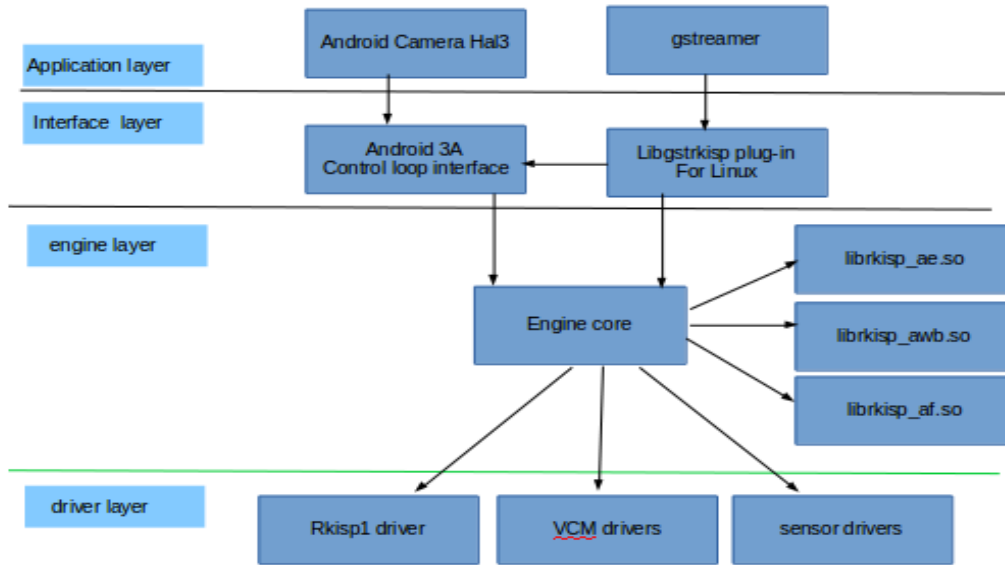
Application layer

Android Camera Hal3

gstreamer

Interface layer

Android 3A
Control loop interface

Libgstrkisp plug-in
For Linux

engine layer

Engine core

librkisp_ae.so

librkisp_awb.so

librkisp_af.so

driver layer

Rkisp1 driver

VCM drivers

sensor drivers